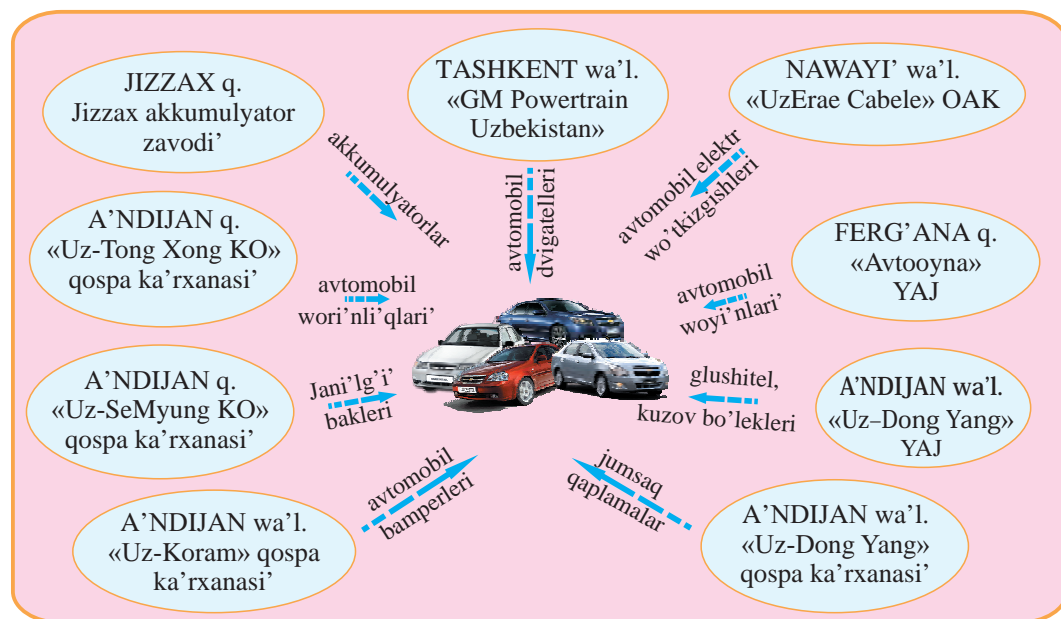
JIZZAX q.
Jizzax akkumulyator zavodi'

TASHKENT wa'l.
«GM Powertrain Uzbekistan»

NAWAYI' wa'l.
«UzErae Cabele» OAK

akkumulyatorlar

avtomobil dvigatelleri

avtomobil elektr wo'tkizgishleri

A'NDIJAN q.
«Uz-Tong Xong KO»
qospa ka'rxanasi'

FERG'ANA q.
«Avtooyna»
YAJ

avtomobil wori'nli'qlari'

avtomobil woyi'nlari'

A'NDIJAN q.
«Uz-SeMyung KO»
qospa ka'rxanasi'

Jani'lg'i' bakleri

glushitel, kuzov bo'lekleri

A'NDIJAN wa'l.
«Uz–Dong Yang»
YAJ

avtomobil bamperleri

jumsaq qaplamalar

A'NDIJAN wa'l.
«Uz-Koram» qospa ka'rxanasi'

A'NDIJAN wa'l.
«Uz-Dong Yang»
qospa ka'rxanasi'